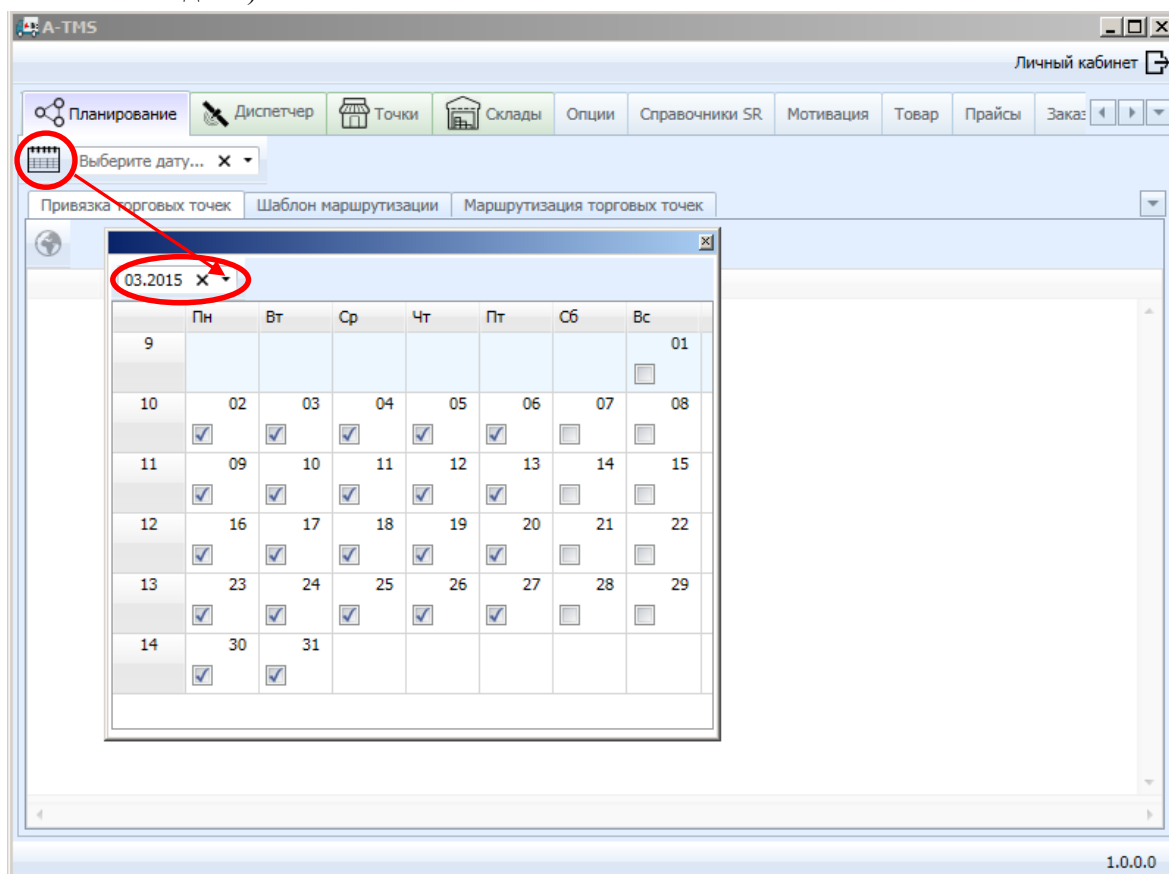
A-TMS

Личный кабинет

Планирование | Диспетчер | Точки | Склады | Опции | Справочники SR | Мотивация | Товар | Прайсы | Заказ

Выберите дату...

Привязка торговых точек | Шаблон маршрутизации | Маршрутизация торговых точек

03.2015

| | Пн | Вт | Ср | Чт | Пт | Сб | Вс |
|---|---|---|---|---|---|---|---|
| 9 | | | | | | | 01 |
| 10 | 02 | 03 | 04 | 05 | 06 | 07 | 08 |
| 11 | 09 | 10 | 11 | 12 | 13 | 14 | 15 |
| 12 | 16 | 17 | 18 | 19 | 20 | 21 | 22 |
| 13 | 23 | 24 | 25 | 26 | 27 | 28 | 29 |
| 14 | 30 | 31 | | | | | |

1.0.0.0